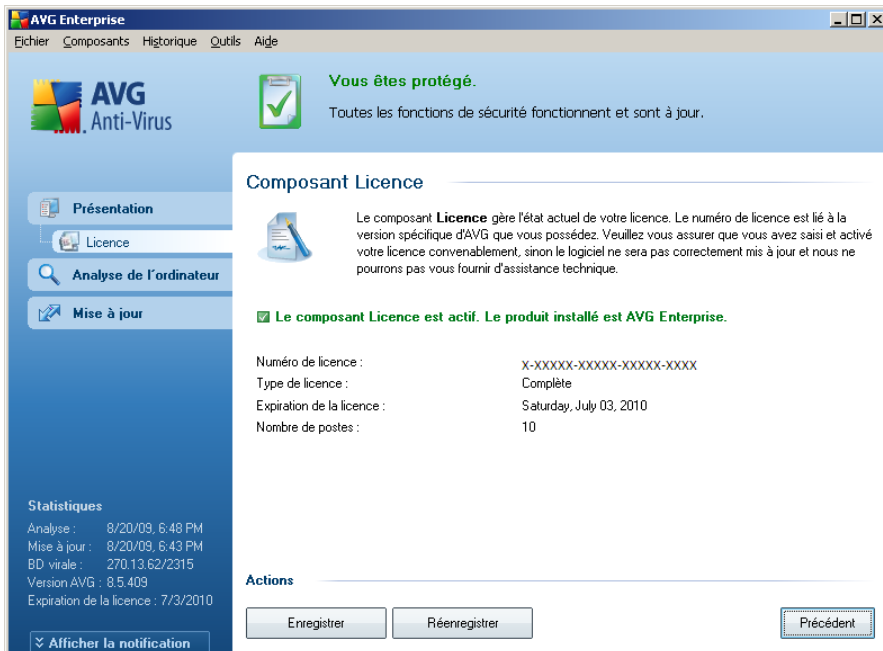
AVG Enterprise

Fichier Composants Historique Outils Aide

AVG Anti-Virus

Vous êtes protégé.

Toutes les fonctions de sécurité fonctionnent et sont à jour.

Présentation

Licence

Analyse de l'ordinateur

Mise à jour

Composant Licence

Le composant **Licence** gère l'état actuel de votre licence. Le numéro de licence est lié à la version spécifique d'AVG que vous possédez. Veuillez vous assurer que vous avez saisi et activé votre licence convenablement, sinon le logiciel ne sera pas correctement mis à jour et nous ne pourrons pas vous fournir d'assistance technique.

Le composant Licence est actif. Le produit installé est AVG Enterprise.

| | |
|---|---|
| Numéro de licence : | X-XXXXX-XXXXX-XXXXX-XXXX |
| Type de licence : | Complète |
| Expiration de la licence : | Saturday, July 03, 2010 |
| Nombre de postes : | 10 |

Statistiques
Analyse : 8/20/09, 6:48 PM
Mise à jour : 8/20/09, 6:43 PM
BD virale : 270.13.62/2315
Version AVG : 8.5.409
Expiration de la licence : 7/3/2010

Afficher la notification

Actions

Enregistrer

Réenregistrer

Précédent